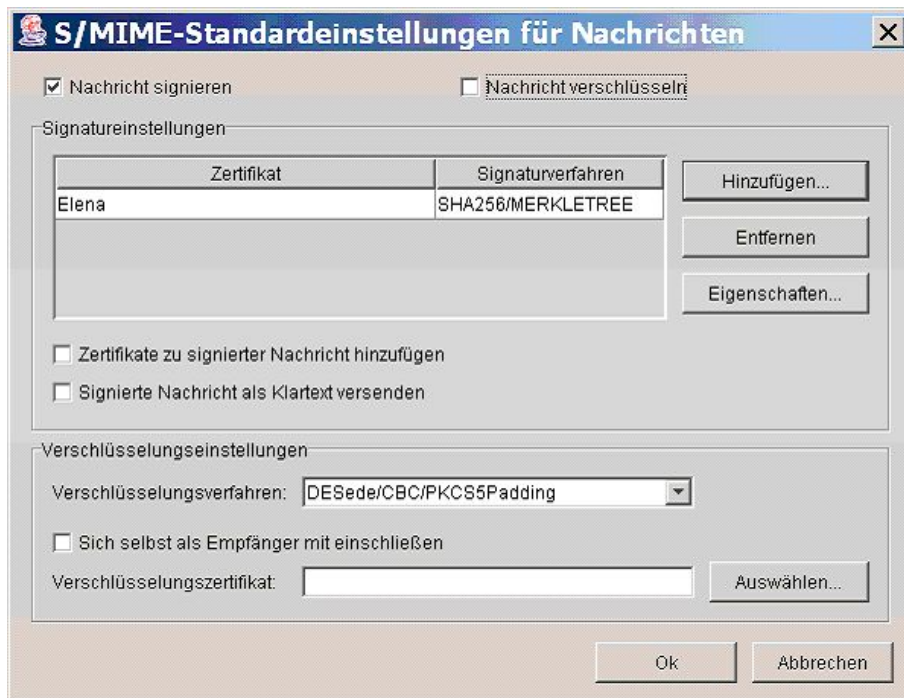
S/MIME-Standardeinstellungen für Nachrichten

☑ Nachricht signieren

☐ Nachricht verschlüsseln

Signatureinstellungen

| Zertifikat | Signaturverfahren |
|---|---|
| Elena | SHA256/MERKLETREE |

Hinzufügen...

Entfernen

Eigenschaften...

☐ Zertifikate zu signierter Nachricht hinzufügen

☐ Signierte Nachricht als Klartext versenden

Verschlüsselungseinstellungen

Verschlüsselungsverfahren: DESede/CBC/PKCS5Padding

☐ Sich selbst als Empfänger mit einschließen

Verschlüsselungszertifikat:

Auswählen...

Ok

Abbrechen